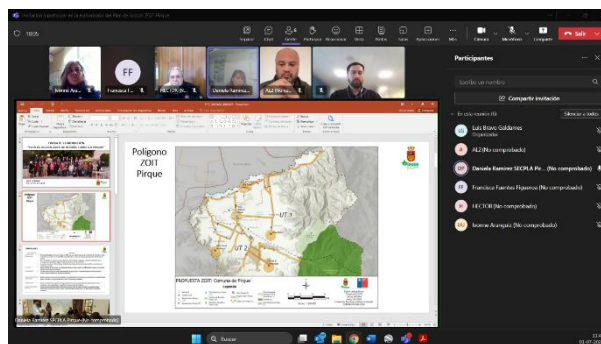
Jornadas ciudadanas en la elaboración del Plan de acción ZOIT Pirque

18:05

Mostrar
Chat
Gente
Participar
Reacciones
Vista
Salas
Aplicaciones
Más
Cámara
Micrófono
Compartir
Salir

Ivonne Ara...
FF
Francisca F...
SECPLA Pir...
Daniela Ramírez...
AL2 (No co...

Participantes

Escriba un nombre

Compartir invitación

En esta reunión (6)
Silenciar a todos

Luis Bravo Galdames
Organizador

AL2(No comprobado)

Daniela Ramirez SECPLA Pir... (No comprobado)

Francisca Fuentes Figueroa (No comprobado)

LECTOR (No comprobado)

Ivonne Aranguiz (No comprobado)

Polígono ZOIT Pirque

UT 1
UT 2

PROPUESTA ZOIT Comuna de Pirque
Leyenda

Daniela Ramírez SECPLA Pirque (No comprobado)

Buscar